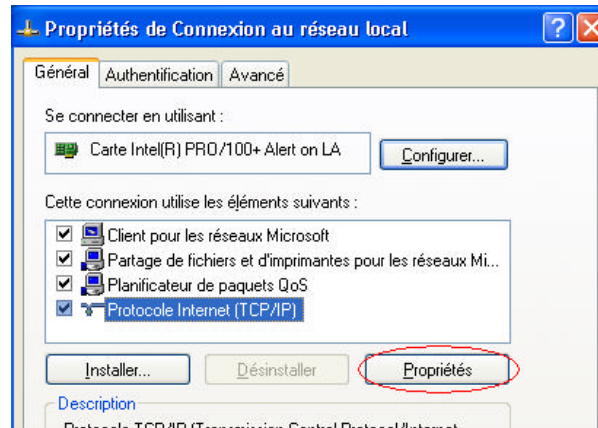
Propriétés de Connexion au réseau local

Général | Authentification | Avancé

Se connecter en utilisant :

Carte Intel(R) PRO/100+ Alert on LA

Configurer...

Cette connexion utilise les éléments suivants :

Client pour les réseaux Microsoft
Partage de fichiers et d'imprimantes pour les réseaux Mi...
Planificateur de paquets QoS
Protocole Internet (TCP/IP)

Installer... | Désinstaller | Propriétés

Description

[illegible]